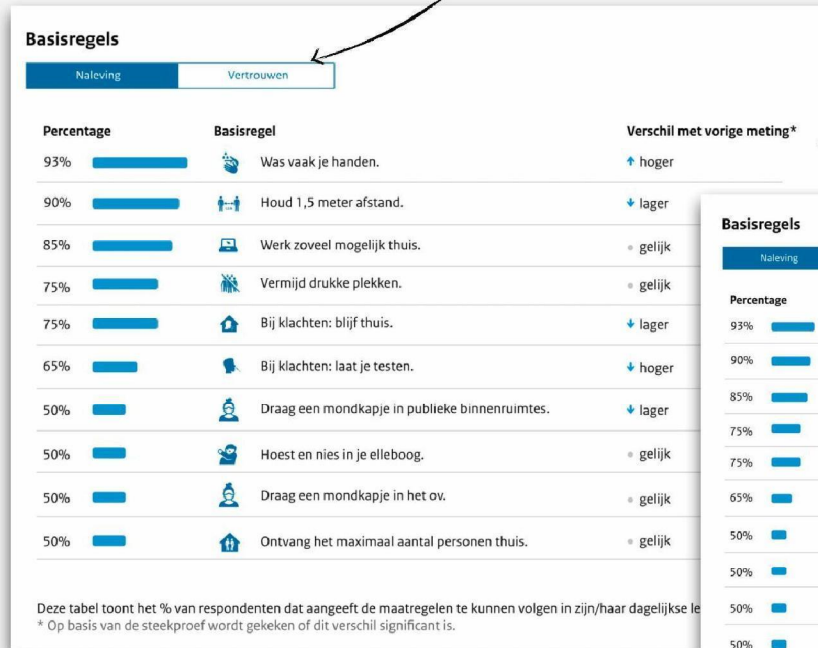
Basisregels

Naleving | Vertrouwen

| Percentage | Basisregel | Verschil met vorige meting* |
|---|---|---|
| 93% | Was vaak je handen. | ↑ hoger |
| 90% | Houd 1,5 meter afstand. | ↓ lager |
| 85% | Werk zoveel mogelijk thuis. | • gelijk |
| 75% | Vermijd drukke plekken. | • gelijk |
| 75% | Bij klachten: blijf thuis. | ↓ lager |
| 65% | Bij klachten: laat je testen. | ↓ hoger |
| 50% | Draag een mondkapje in publieke binnenruimtes. | ↓ lager |
| 50% | Hoest en nies in je elleboog. | • gelijk |
| 50% | Draag een mondkapje in het ov. | • gelijk |
| 50% | Ontvang het maximaal aantal personen thuis. | • gelijk |

Deze tabel toont het % van respondenten dat aangeeft de maatregelen te kunnen volgen in zijn/haar dagelijkse le
* Op basis van de steekproef wordt gekeken of dit verschil significant is.

Basisregels

Naleving

Percentage
93%
90%
85%
75%
75%
65%
50%
50%
50%
50%